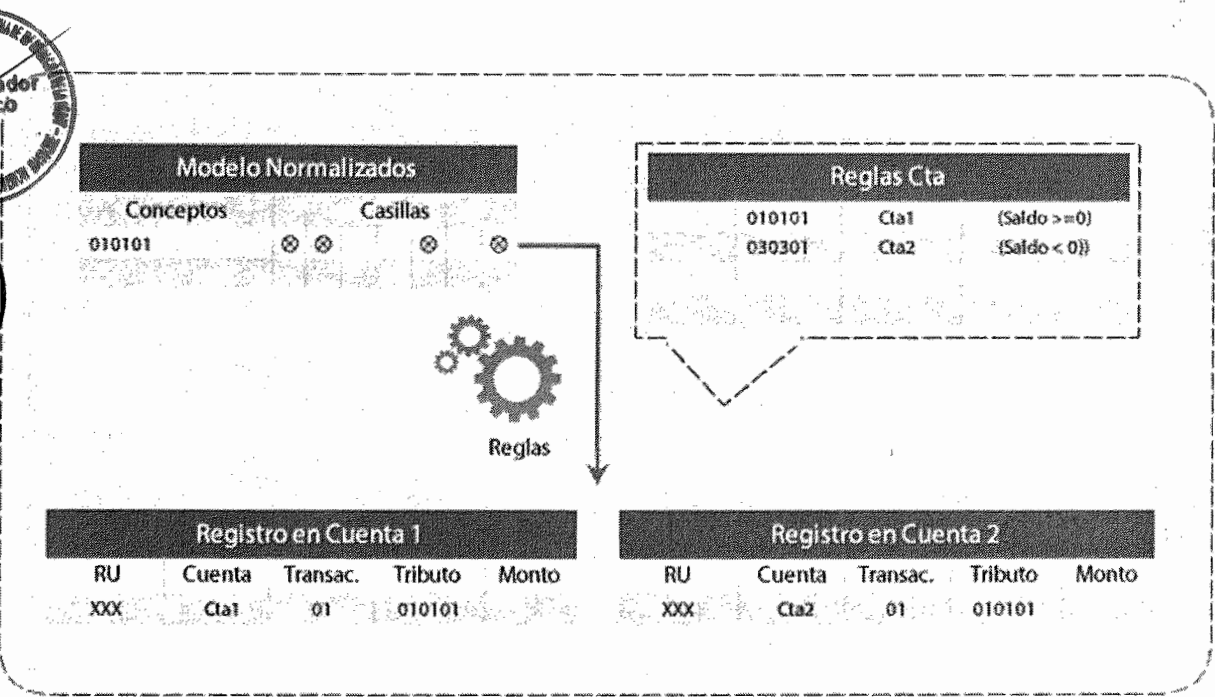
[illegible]dor
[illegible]co

Modelo Normalizados

| Conceptos | Casillas |
|---|---|
| 010101 | ⊗ ⊗ ⊗ ⊗ |

Reglas Cta

| | | |
|---|---|---|
| 010101 | Cta1 | (Saldo >=0) |
| 030301 | Cta2 | (Saldo < 0)) |

Reglas

Registro en Cuenta 1

| RU | Cuenta | Transac. | Tributo | Monto |
|---|---|---|---|---|
| XXX | Cta1 | 01 | 010101 | |

Registro en Cuenta 2

| RU | Cuenta | Transac. | Tributo | Monto |
|---|---|---|---|---|
| XXX | Cta2 | 01 | 010101 | |